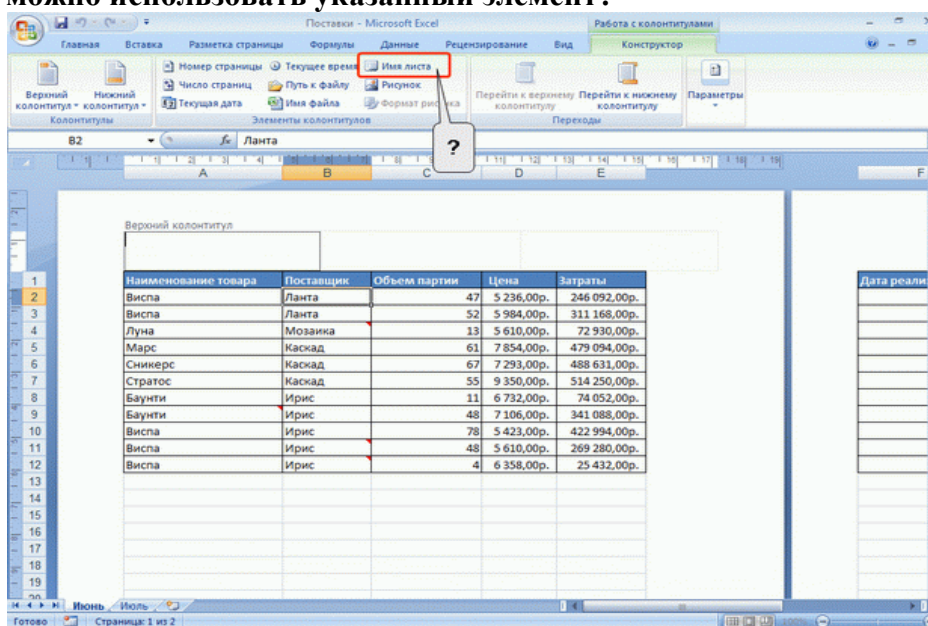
можно использовать указанный элемент?

Поставки - Microsoft Excel
Работа с колонтитулами

Главная Вставка Разметка страницы Формулы Данные Рецензирование Вид Конструктор

Верхний колонтитул Нижний колонтитул
Колонтитулы
Номер страницы Текущее время Имя листа
Число страниц Путь к файлу Рисунок
Текущая дата Имя файла Формат рисунка
Элементы колонтитулов
Перейти к верхнему колонтитулу Перейти к нижнему колонтитулу
Переходы
Параметры

B2 $f_x$ Ланта

?

A B C D E F

Верхний колонтитул

| | Наименование товара | Поставщик | Объем партии | Цена | Затраты |
|---|---|---|---|---|---|
| 1 | Наименование товара | Поставщик | Объем партии | Цена | Затраты |
| 2 | Виспа | Ланта | 47 | 5 236,00р. | 246 092,00р. |
| 3 | Виспа | Ланта | 52 | 5 984,00р. | 311 168,00р. |
| 4 | Луна | Мозаика | 13 | 5 610,00р. | 72 930,00р. |
| 5 | Марс | Каскад | 61 | 7 854,00р. | 479 094,00р. |
| 6 | Сникерс | Каскад | 67 | 7 293,00р. | 488 631,00р. |
| 7 | Стратос | Каскад | 55 | 9 350,00р. | 514 250,00р. |
| 8 | Баунти | Ирис | 11 | 6 732,00р. | 74 052,00р. |
| 9 | Баунти | Ирис | 48 | 7 106,00р. | 341 088,00р. |
| 10 | Виспа | Ирис | 78 | 5 423,00р. | 422 994,00р. |
| 11 | Виспа | Ирис | 48 | 5 610,00р. | 269 280,00р. |
| 12 | Виспа | Ирис | 4 | 6 358,00р. | 25 432,00р. |

Дата реали

13 14 15 16 17 18 19 20

Июнь Июль

Готово Страница: 1 из 2